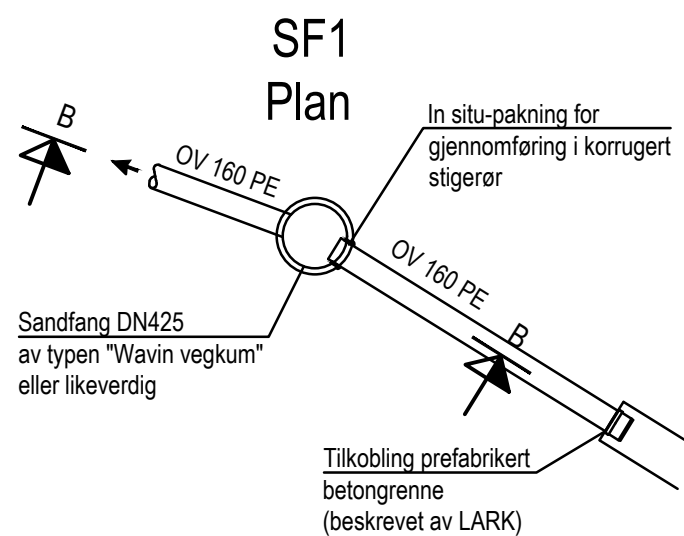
SF1
Plan

B

OV 160 PE

In situ-pakning for gjennomføring i korrugert stigerør

OV 160 PE

B

Sandfang DN425
av typen "Wavin vegkum" eller likeverdig

Tilkobling prefabrikert
betongrenne
(beskrevet av LARK)